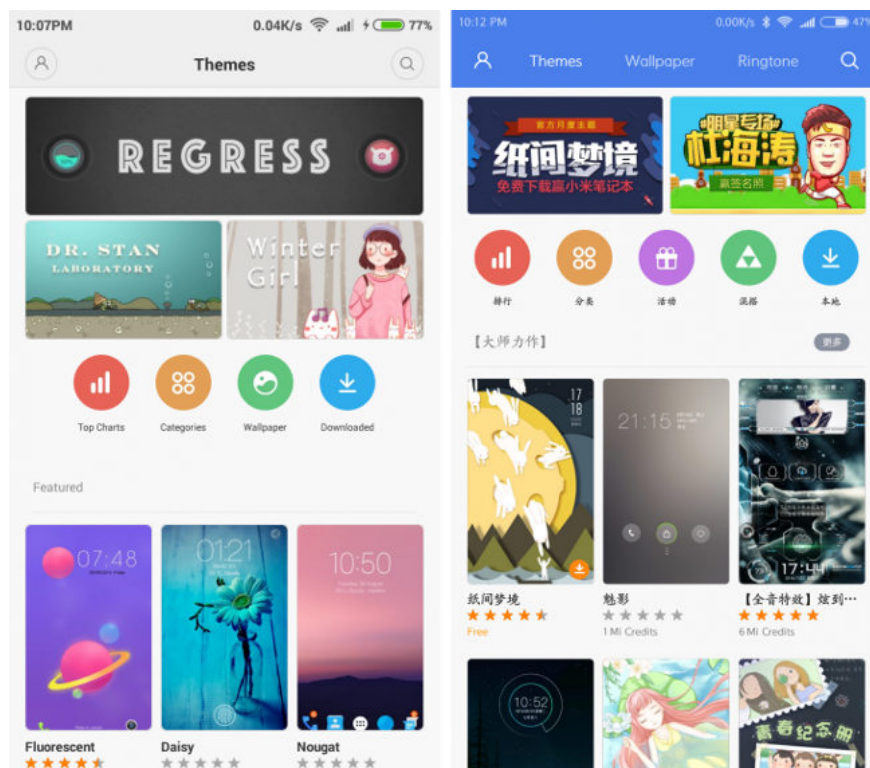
10:07PM 0.04K/s 77%

Themes

REGRESS

DR. STAN LABORATORY

Winter Girl

Top Charts Categories Wallpaper Downloaded

Featured

07:48

01:21

10:50

Fluorescent Daisy Nougat

10:12 PM 0.00K/s 47%

Themes Wallpaper Ringtone

官方月度主题 纸间梦境 免费下载赢小米笔记本

明星专场 杜海涛 查看名品

排行 分类 活动 混搭 本地

【大师力作】 更多

17 18

21:15

17:54

纸间梦境 魅影 【全音特效】炫到…

Free 1 Mi Credits 6 Mi Credits

10:52

青春纪念册